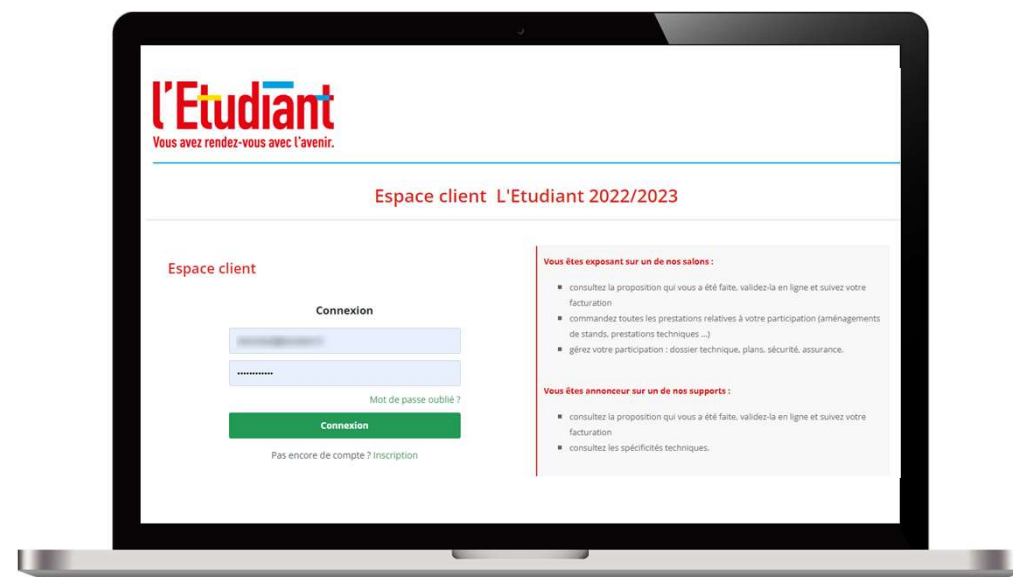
l'Etudiant
Vous avez rendez-vous avec l'avenir.

Espace client L'Etudiant 2022/2023

Espace client

Connexion

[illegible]

••••••••••••

Mot de passe oublié ?

Connexion

Pas encore de compte ? Inscription

Vous êtes exposant sur un de nos salons :

- consultez la proposition qui vous a été faite, validez-la en ligne et suivez votre facturation
- commandez toutes les prestations relatives à votre participation (aménagements de stands, prestations techniques ...)
- gérez votre participation : dossier technique, plans, sécurité, assurance.

Vous êtes annonceur sur un de nos supports :

- consultez la proposition qui vous a été faite, validez-la en ligne et suivez votre facturation
- consultez les spécificités techniques.